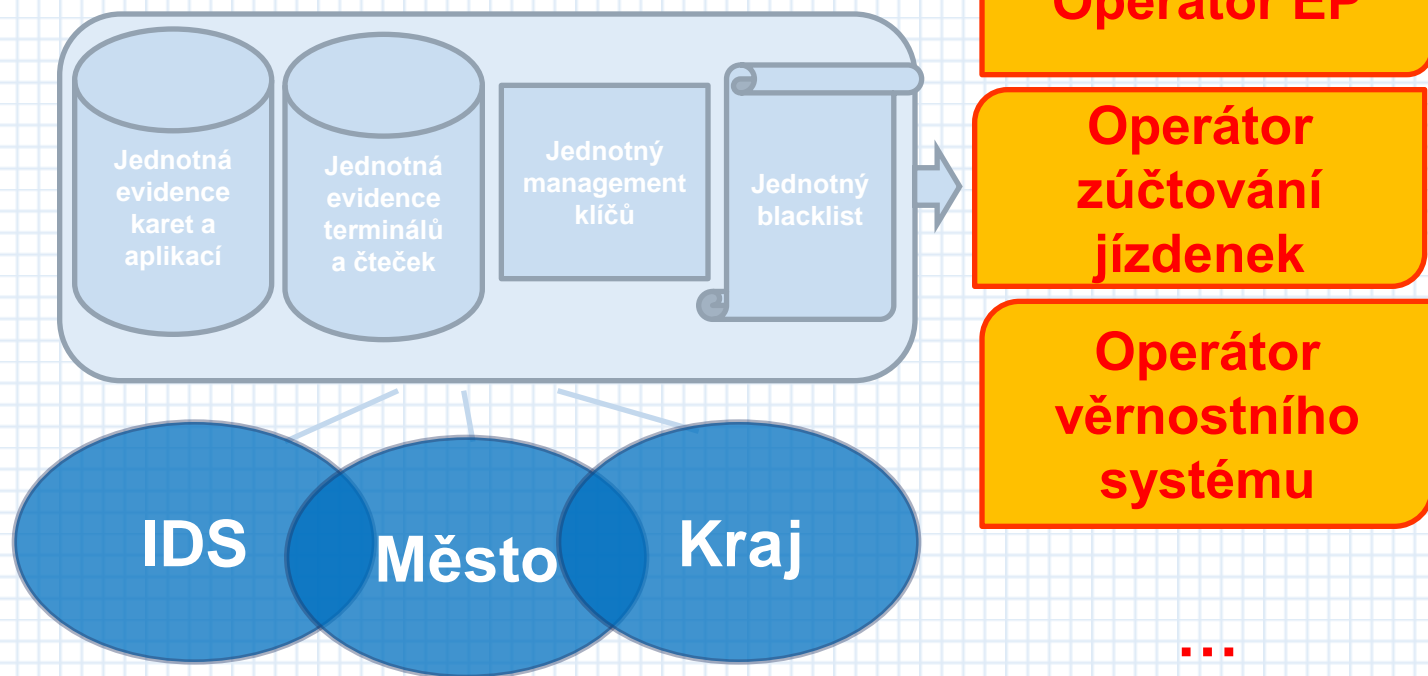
Jednotná evidence karet a aplikací

Jednotná evidence terminálů a čteček

Jednotný management klíčů

Jednotný blacklist

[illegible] EP

Operátor zúčtování jízdenek

Operátor věrnostního systému

IDS

Město

Kraj

...